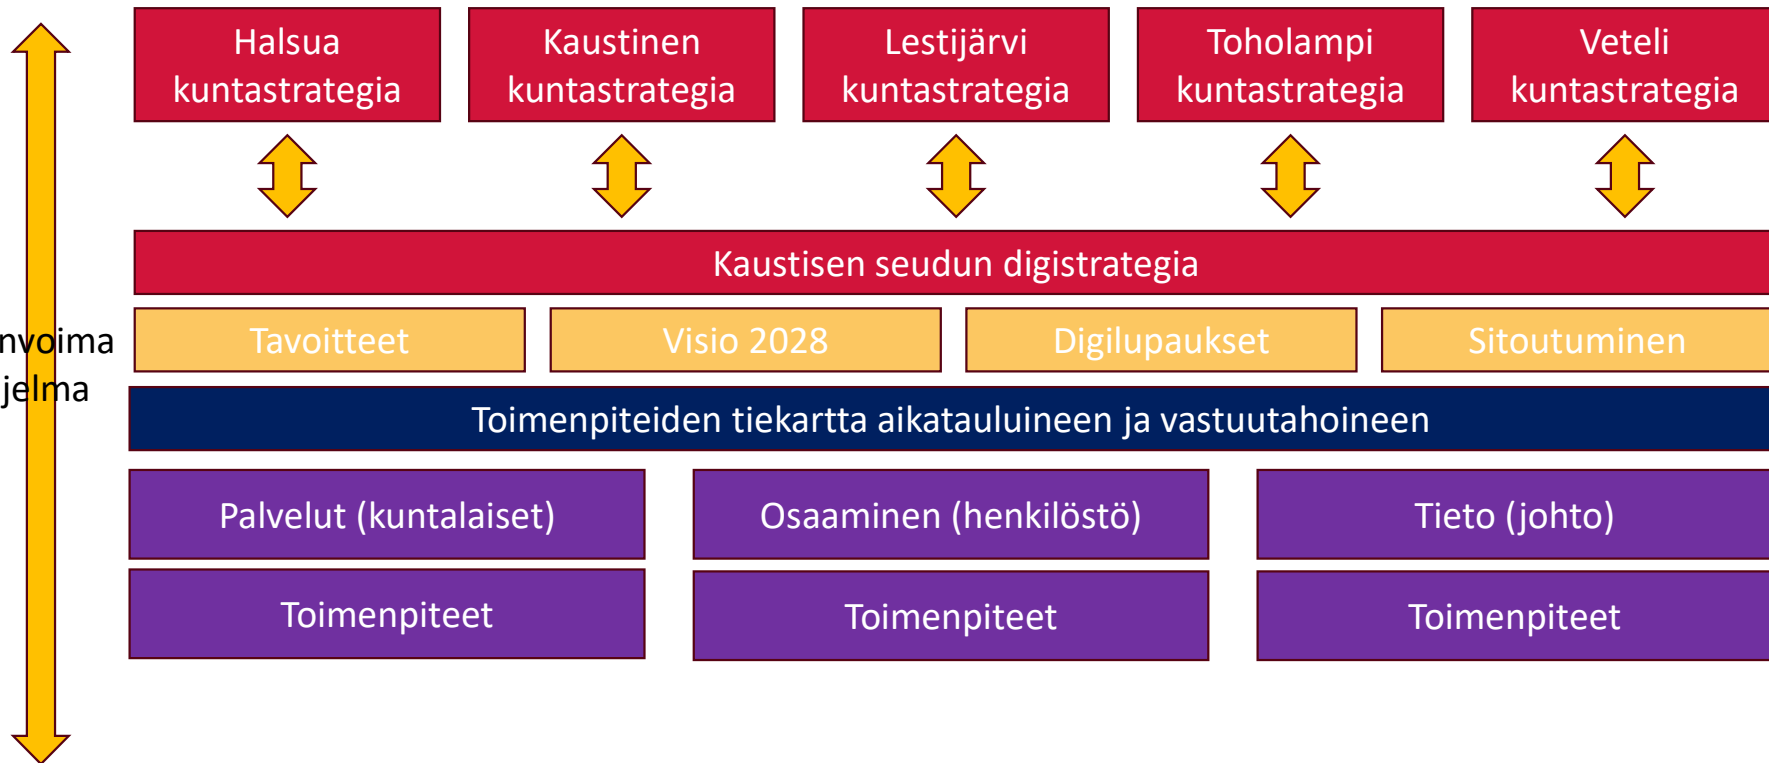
Halsua kuntastrategia

Kaustinen kuntastrategia

Lestijärvi kuntastrategia

Toholampi kuntastrategia

Veteli kuntastrategia

Kaustisen seudun digistrategia

nvoima
jelma

Tavoitteet

Visio 2028

Digilupaukset

Sitoutuminen

Toimenpiteiden tiekartta aikatauluineen ja vastuutahoineen

Palvelut (kuntalaiset)

Osaaminen (henkilöstö)

Tieto (johto)

Toimenpiteet

Toimenpiteet

Toimenpiteet